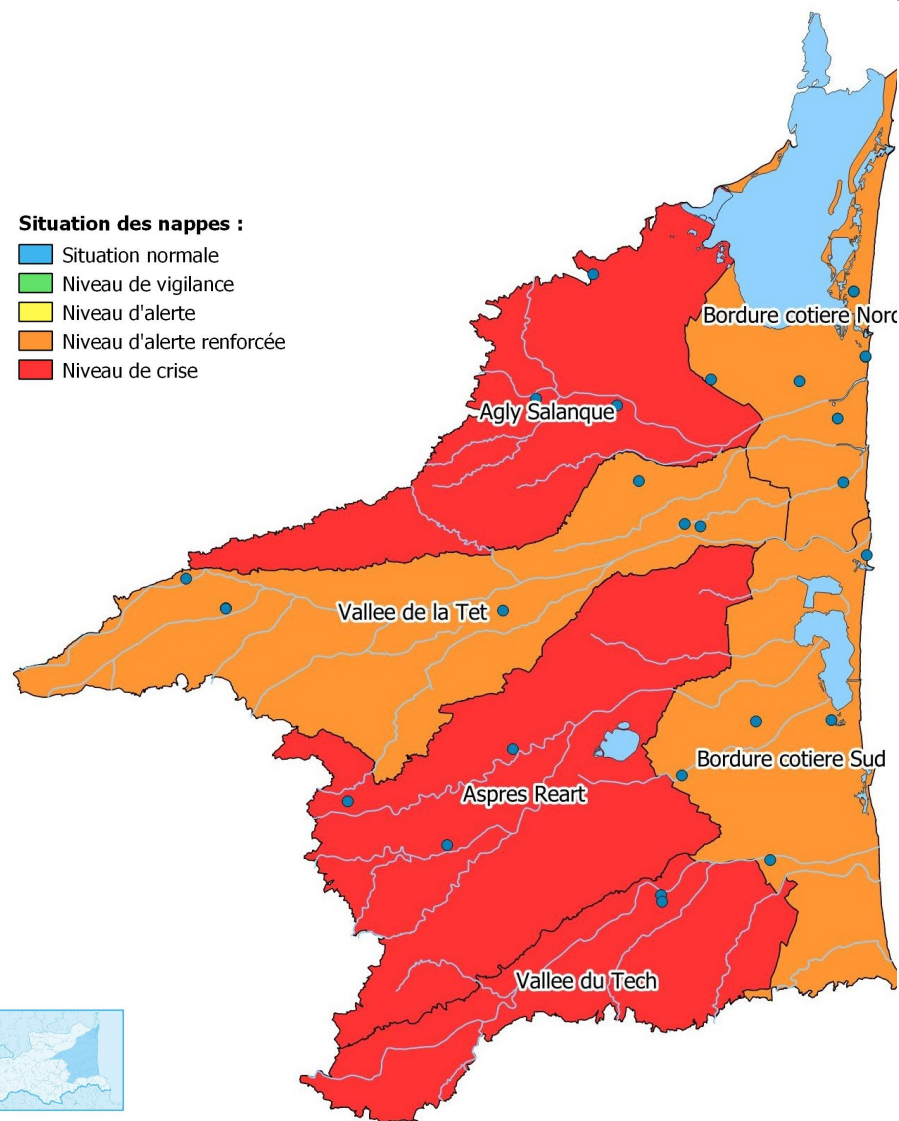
Situation des nappes :
Situation normale
Niveau de vigilance
Niveau d'alerte
Niveau d'alerte renforcée
Niveau de crise

Bordure cotiere Nord
Agly Salanque
Vallee de la Tet
Bordure cotiere Sud
Aspres Reart
Vallee du Tech